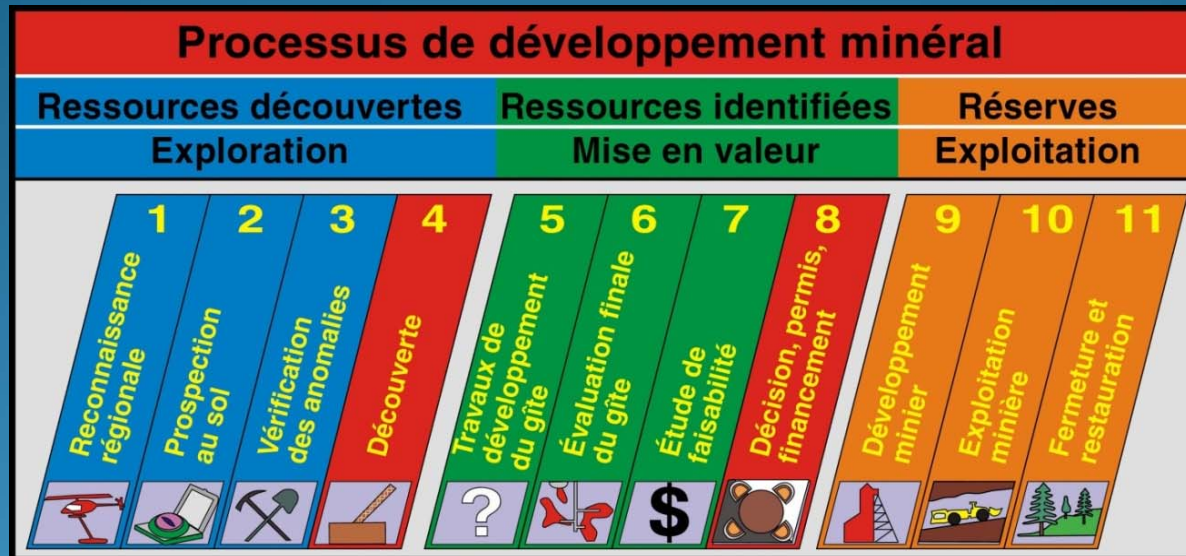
Processus de développement minéral

Ressources découvertes
Exploration

Ressources identifiées
Mise en valeur

Réserves
Exploitation

1
Reconnaissance régionale

2
Prospection au sol

3
Vérification des anomalies

4
Découverte

5
Travaux de développement du gîte

6
Évaluation finale du gîte

7
Étude de faisabilité

8
Décision, permis, financement

9
Développement minier

10
Exploitation minière

11
Fermeture et restauration

?

$